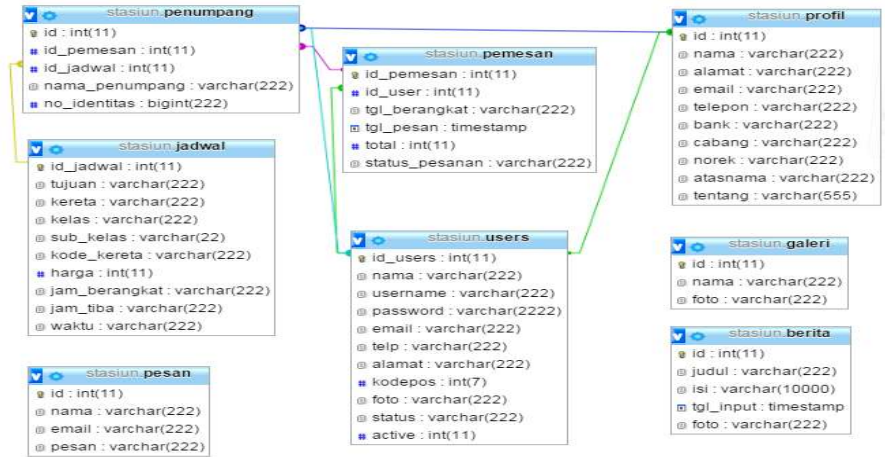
stasiun.penumpang
id : int(11)
id_pemesan : int(11)
id_jadwal : int(11)
nama_penumpang : varchar(222)
no_identitas : bigint(222)

stasiun.pemesan
id_pemesan : int(11)
id_user : int(11)
tgl_berangkat : varchar(222)
tgl_pesan : timestamp
total : int(11)
status_pesanan : varchar(222)

stasiun.profil
id : int(11)
nama : varchar(222)
alamat : varchar(222)
email : varchar(222)
telepon : varchar(222)
bank : varchar(222)
cabang : varchar(222)
norek : varchar(222)
atasnama : varchar(222)
tentang : varchar(555)

stasiun.jadwal
id_jadwal : int(11)
tujuan : varchar(222)
kereta : varchar(222)
kelas : varchar(222)
sub_kelas : varchar(22)
kode_kereta : varchar(222)
harga : int(11)
jam_berangkat : varchar(222)
jam_tiba : varchar(222)
waktu : varchar(222)

stasiun.users
id_users : int(11)
nama : varchar(222)
username : varchar(222)
password : varchar(2222)
email : varchar(222)
telp : varchar(222)
alamat : varchar(222)
kodepos : int(7)
foto : varchar(222)
status : varchar(222)
active : int(11)

stasiun.galeri
id : int(11)
nama : varchar(222)
foto : varchar(222)

stasiun.berita
id : int(11)
judul : varchar(222)
isi : varchar(10000)
tgl_input : timestamp
foto : varchar(222)

stasiun.pesan
id : int(11)
nama : varchar(222)
email : varchar(222)
pesan : varchar(222)